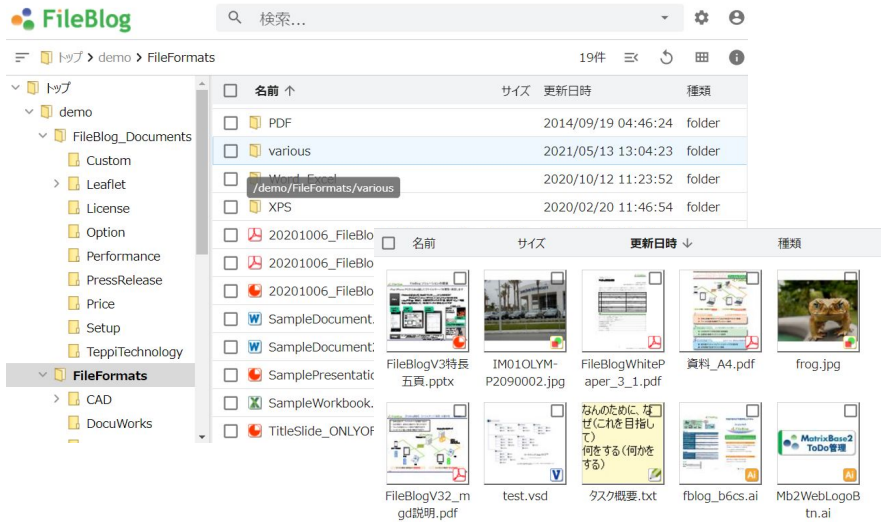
FileBlog

検索...

トップ > demo > FileFormats

19件

トップ
demo
FileBlog_Documents
Custom
Leaflet
License
Option
Performance
PressRelease
Price
Setup
TeppiTechnology
FileFormats
CAD
DocuWorks

| | 名前 ↑ | サイズ | 更新日時 | 種類 |
|---|---|---|---|---|
| | PDF | | 2014/09/19 04:46:24 | folder |
| | various | | 2021/05/13 13:04:23 | folder |
| | Word_Excel | | 2020/10/12 11:23:52 | folder |
| | XPS | | 2020/02/20 11:46:54 | folder |
| | 20201006_FileBlo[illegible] | | | |
| | 20201006_FileBlo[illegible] | | | |
| | 20201006_FileBlo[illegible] | | | |
| | SampleDocument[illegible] | | | |
| | SampleDocument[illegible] | | | |
| | SamplePresentatio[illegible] | | | |
| | SampleWorkbook.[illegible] | | | |
| | TitleSlide_ONLYOF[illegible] | | | |

/demo/FileFormats/various

名前 サイズ 更新日時 ↓ 種類

FileBlogV3特長五頁.pptx
IM01OLYM-P2090002.jpg
FileBlogWhitePaper_3_1.pdf
資料_A4.pdf
frog.jpg
FileBlogV32_mgd説明.pdf
test.vsd
なんのために、なぜ(これを目指して)何をする(何をかをする)
タスク概要.txt
fblog_b6cs.ai
MatrixBase2 ToDo管理
Mb2WebLogoBtn.ai